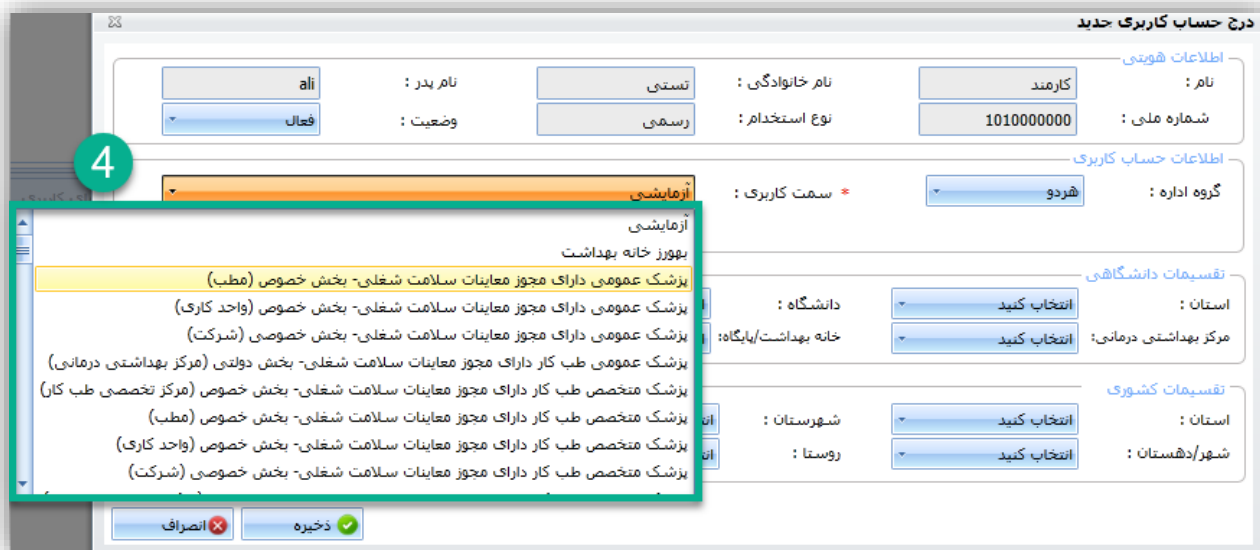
درج حساب کاربری جدید

اطلاعات هویتی

نام : کارمند
نام خانوادگی : تستی
نام پدر : ali
شماره ملی : 1010000000
نوع استخدام : رسمی
وضعیت : فعال

اطلاعات حساب کاربری

4

گروه اداره : هردو
* سمت کاربری : آزمایشی

آزمایشی
بهورز خانه بهداشت
پزشک عمومی دارای مجوز معاینات سلامت شغلی- بخش خصوص (مطب)
پزشک عمومی دارای مجوز معاینات سلامت شغلی- بخش خصوص (واحد کاری)
پزشک عمومی دارای مجوز معاینات سلامت شغلی- بخش خصوصی (شرکت)
پزشک عمومی طب کار دارای مجوز معاینات سلامت شغلی- بخش دولتی (مرکز بهداشتی درمانی)
پزشک متخصص طب کار دارای مجوز معاینات سلامت شغلی- بخش خصوص (مرکز تخصصی طب کار)
پزشک متخصص طب کار دارای مجوز معاینات سلامت شغلی- بخش خصوص (مطب)
پزشک متخصص طب کار دارای مجوز معاینات سلامت شغلی- بخش خصوص (واحد کاری)
پزشک متخصص طب کار دارای مجوز معاینات سلامت شغلی- بخش خصوصی (شرکت)

تقسیمات دانشگاهی

استان : انتخاب کنید
دانشگاه :
مرکز بهداشتی درمانی: انتخاب کنید
خانه بهداشت/پایگاه:

تقسیمات کشوری

استان : انتخاب کنید
شهرستان :
شهر/دهستان : انتخاب کنید
روستا :

ذخیره
انصراف